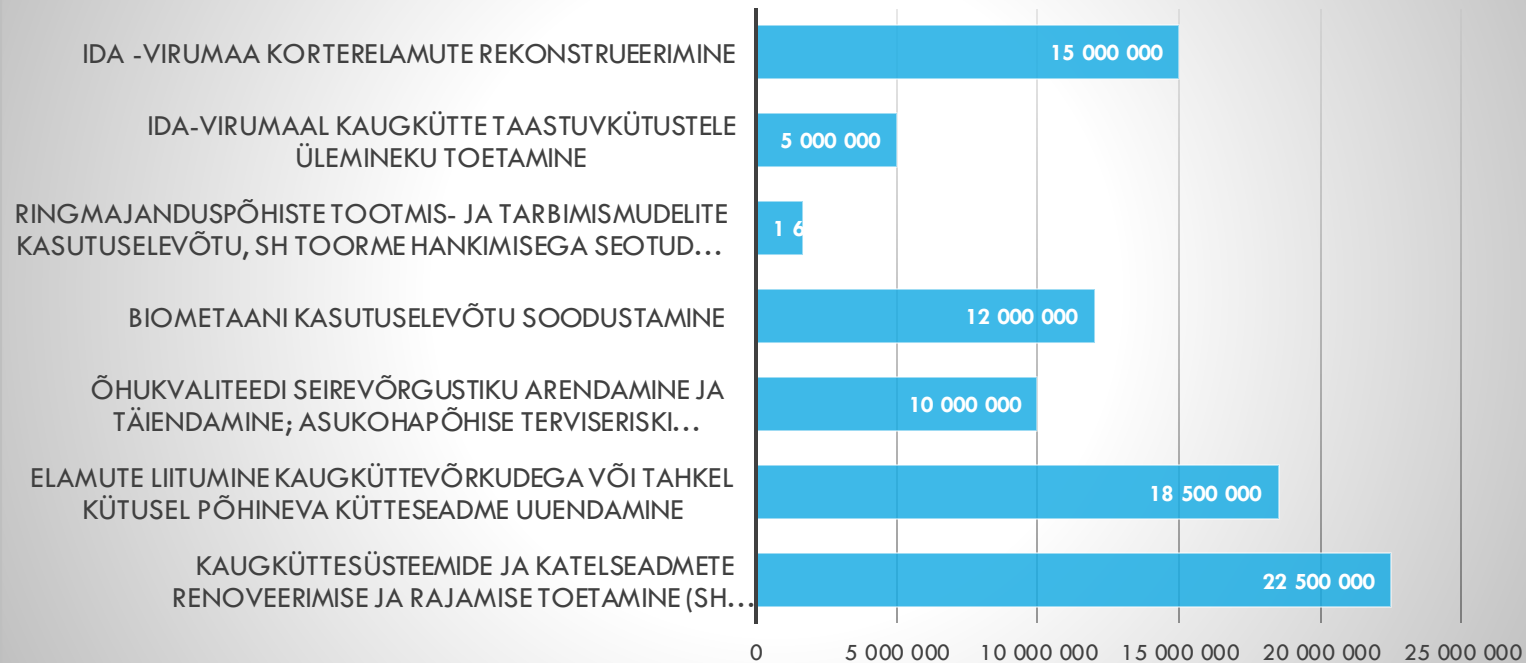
IDA -VIRUMAA KORTERELAMUTE REKONSTRUEERIMINE
15 000 000

IDA-VIRUMAAL KAUGKÜTTE TAASTUVKÜTUSTELE ÜLEMINEKU TOETAMINE
5 000 000

RINGMAJANDUSPÕHISTE TOOTMIS- JA TARBIMISMUDELITE KASUTUSELEVÕTU, SH TOORME HANKIMISEGA SEOTUD…
1 6

BIOMETAANI KASUTUSELEVÕTU SOODUSTAMINE
12 000 000

ÕHUKVALITEEDI SEIREVÕRGUSTIKU ARENDAMINE JA TÄIENDAMINE; ASUKOHAPÕHISE TERVISERISKI…
10 000 000

ELAMUTE LIITUMINE KAUGKÜTTEVÕRKUDEGA VÕI TAHKEL KÜTUSEL PÕHINEVA KÜTTESEADME UUENDAMINE
18 500 000

KAUGKÜTTESÜSTEEMIDE JA KATELSEADMETE RENOVEERIMISE JA RAJAMISE TOETAMINE (SH…
22 500 000

0
5 000 000
10 000 000
15 000 000
20 000 000
25 000 000